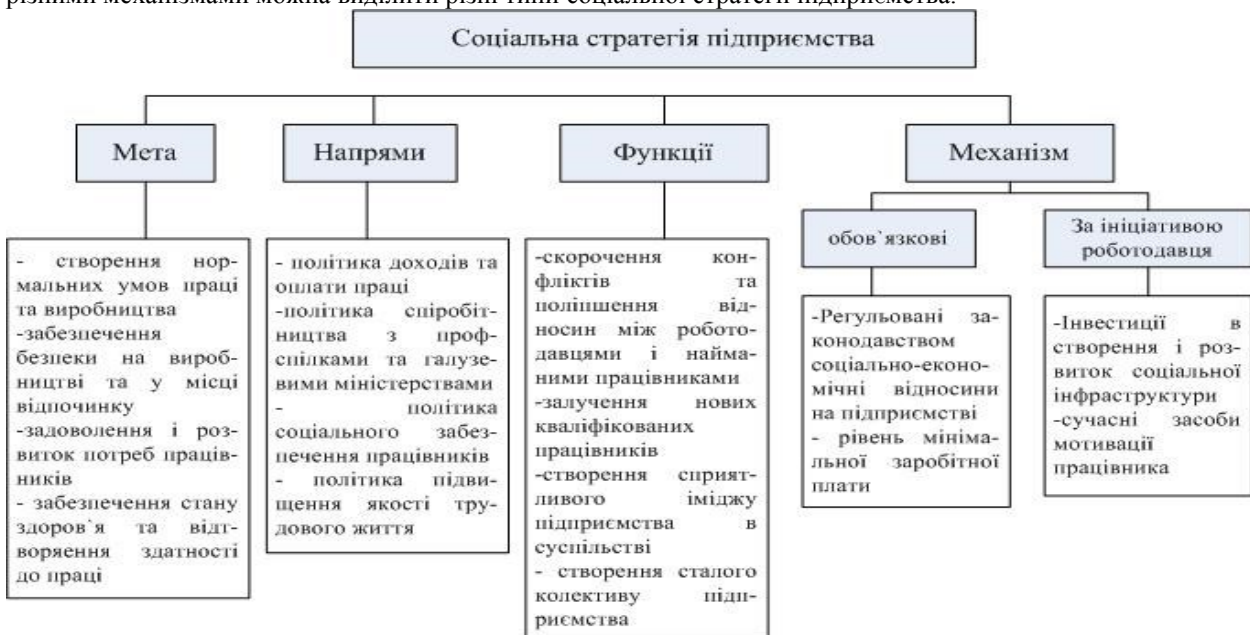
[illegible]

Соціальна стратегія підприємства

Мета

Напрями

Функції

Механізм

обов`язкові

За ініціативою роботодавця

- створення нормальних умов праці та виробництва
-забезпечення безпеки на виробництві та у місці відпочинку
-задоволення і розвиток потреб працівників
- забезпечення стану здоров`я та відтворення здатності до праці

- політика доходів та оплати праці
-політика співробітництва з профспілками та галузевими міністерствами
- політика соціального забезпечення працівників
- політика підвищення якості трудового життя

-скорочення конфліктів та поліпшення відносин між роботодавцями і найманими працівниками
-залучення нових кваліфікованих працівників
-створення сприятливого іміджу підприємства в суспільстві
- створення сталого колективу підприємства

-Регульовані законодавством соціально-економічні відносини на підприємстві
- рівень мінімальної заробітної плати

-Інвестиції в створення і розвиток соціальної інфраструктури
-сучасні засоби мотивації працівника